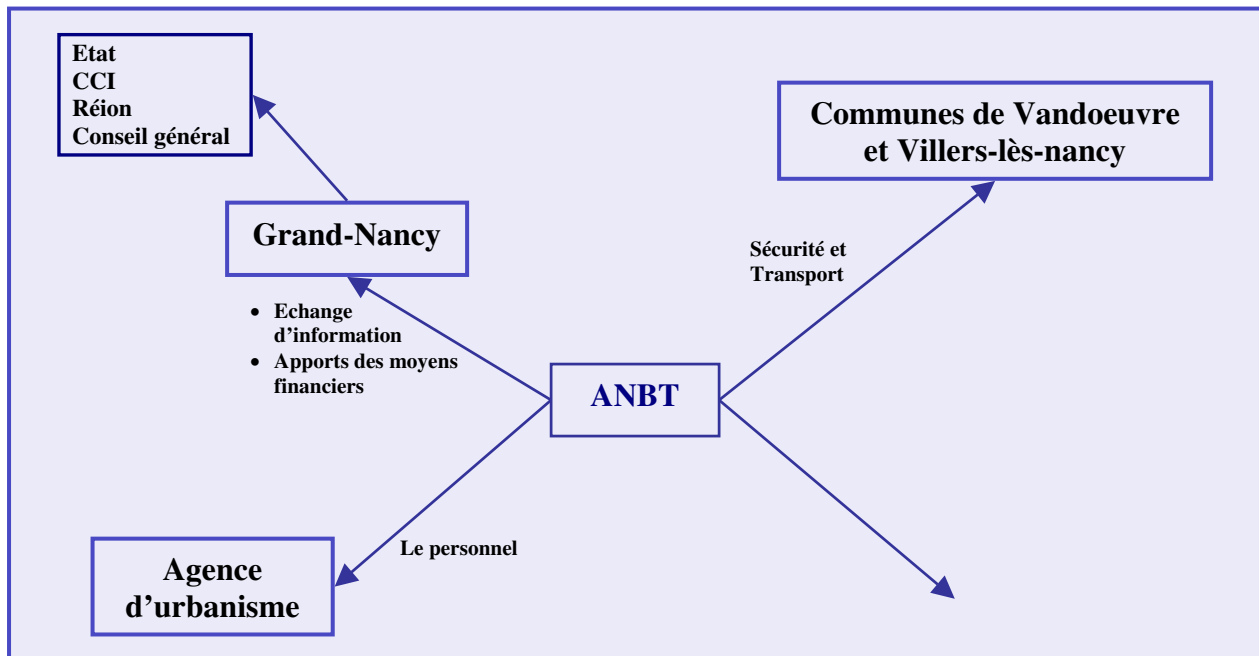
Etat
CCI
Réion
Conseil général

Communes de Vandoeuvre et Villers-lès-nancy

Grand-Nancy

Sécurité et Transport

- Echange d'information
- Apports des moyens financiers

ANBT

Le personnel

Agence d'urbanisme